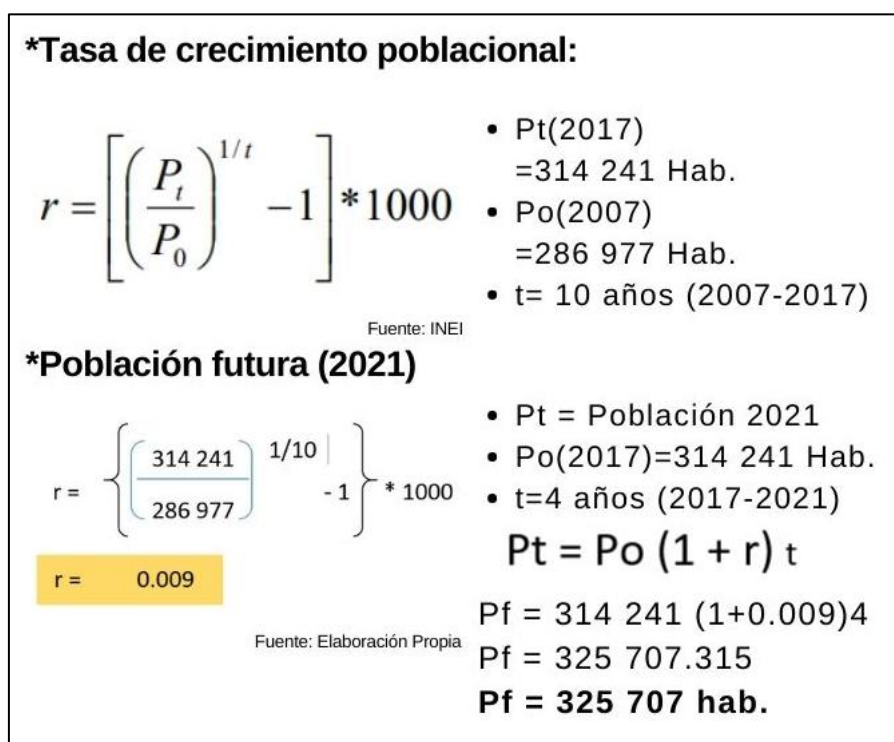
*Tasa de crecimiento poblacional:

$r = \left[ \left( \frac{P_t}{P_0} \right)^{1/t} - 1 \right] * 1000$

- Pt(2017) =314 241 Hab.
- Po(2007) =286 977 Hab.
- t= 10 años (2007-2017)

Fuente: INEI

*Población futura (2021)

$r = \left\{ \left( \frac{314\ 241}{286\ 977} \right)^{1/10} - 1 \right\} * 1000$

r = 0.009

Fuente: Elaboración Propia

- Pt = Población 2021
- Po(2017)=314 241 Hab.
- t=4 años (2017-2021)

Pt = Po (1 + r) t

Pf = 314 241 (1+0.009)4
Pf = 325 707.315
**Pf = 325 707 hab.**